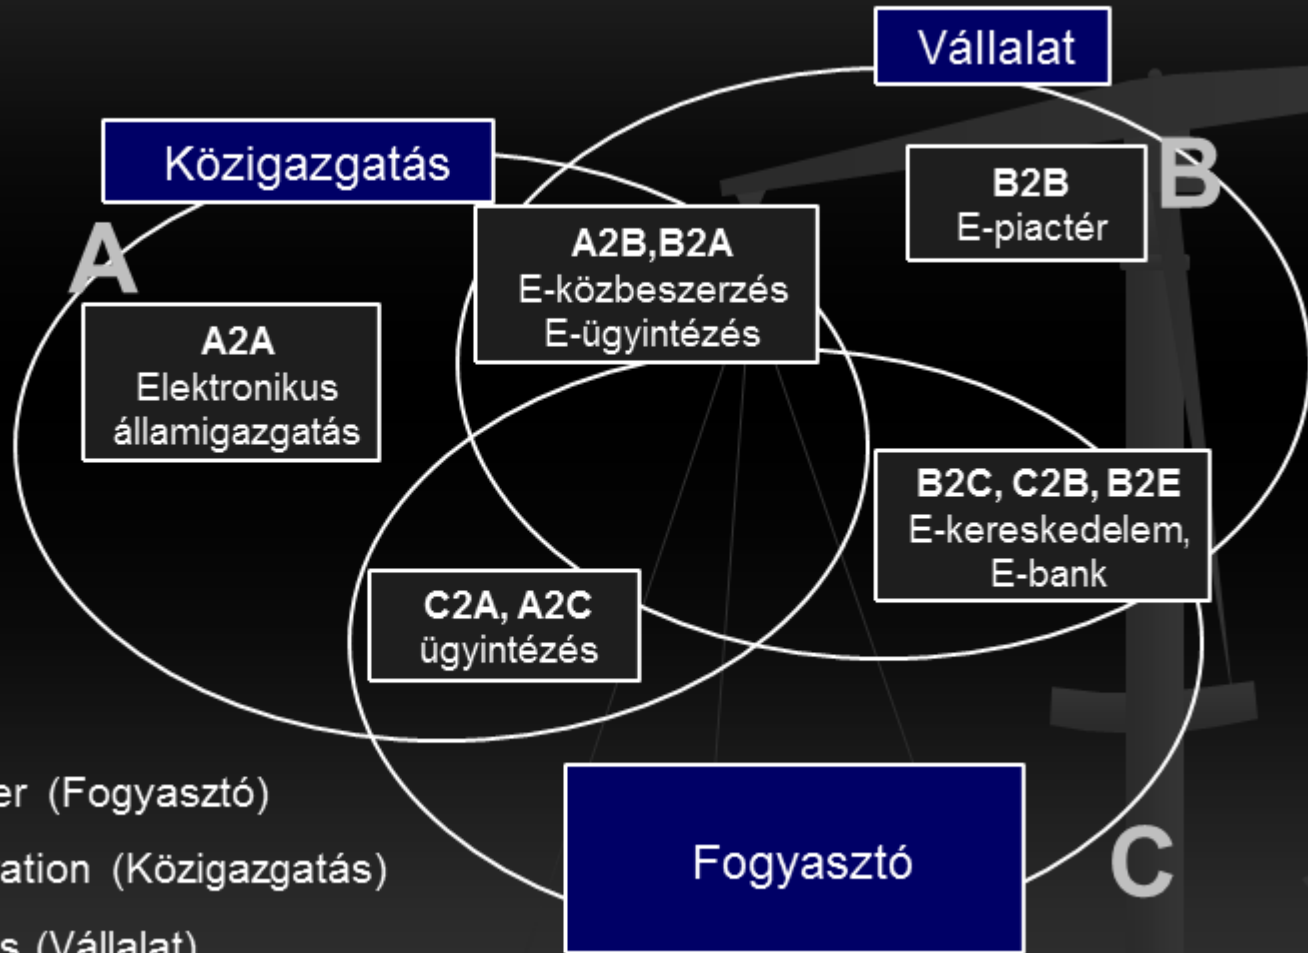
Vállalat

Közigazgatás

B

A

B2B
E-piactér

A2B,B2A
E-közbeszerzés
E-ügyintézés

A2A
Elektronikus államigazgatás

B2C, C2B, B2E
E-kereskedelem, E-bank

C2A, A2C
ügyintézés

er (Fogyasztó)

ation (Közigazgatás)

s (Vállalat)

Fogyasztó

C